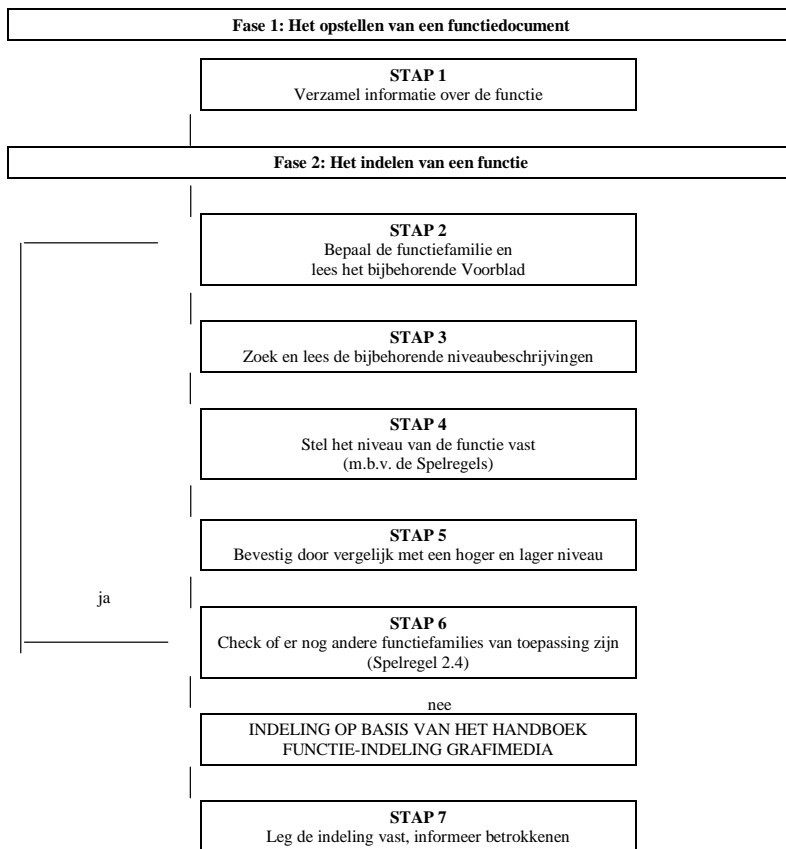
Fase 1: Het opstellen van een functiedocument

STAP 1
Verzamel informatie over de functie

Fase 2: Het indelen van een functie

STAP 2
Bepaal de functiefamilie en lees het bijbehorende Voorblad

STAP 3
Zoek en lees de bijbehorende niveaubeschrijvingen

STAP 4
Stel het niveau van de functie vast (m.b.v. de Spelregels)

STAP 5
Bevestig door vergelijk met een hoger en lager niveau

ja

STAP 6
Check of er nog andere functiefamilies van toepassing zijn (Spelregel 2.4)

nee

INDELING OP BASIS VAN HET HANDBOEK FUNCTIE-INDELING GRAFIMEDIA

STAP 7
Leg de indeling vast, informeer betrokkenen